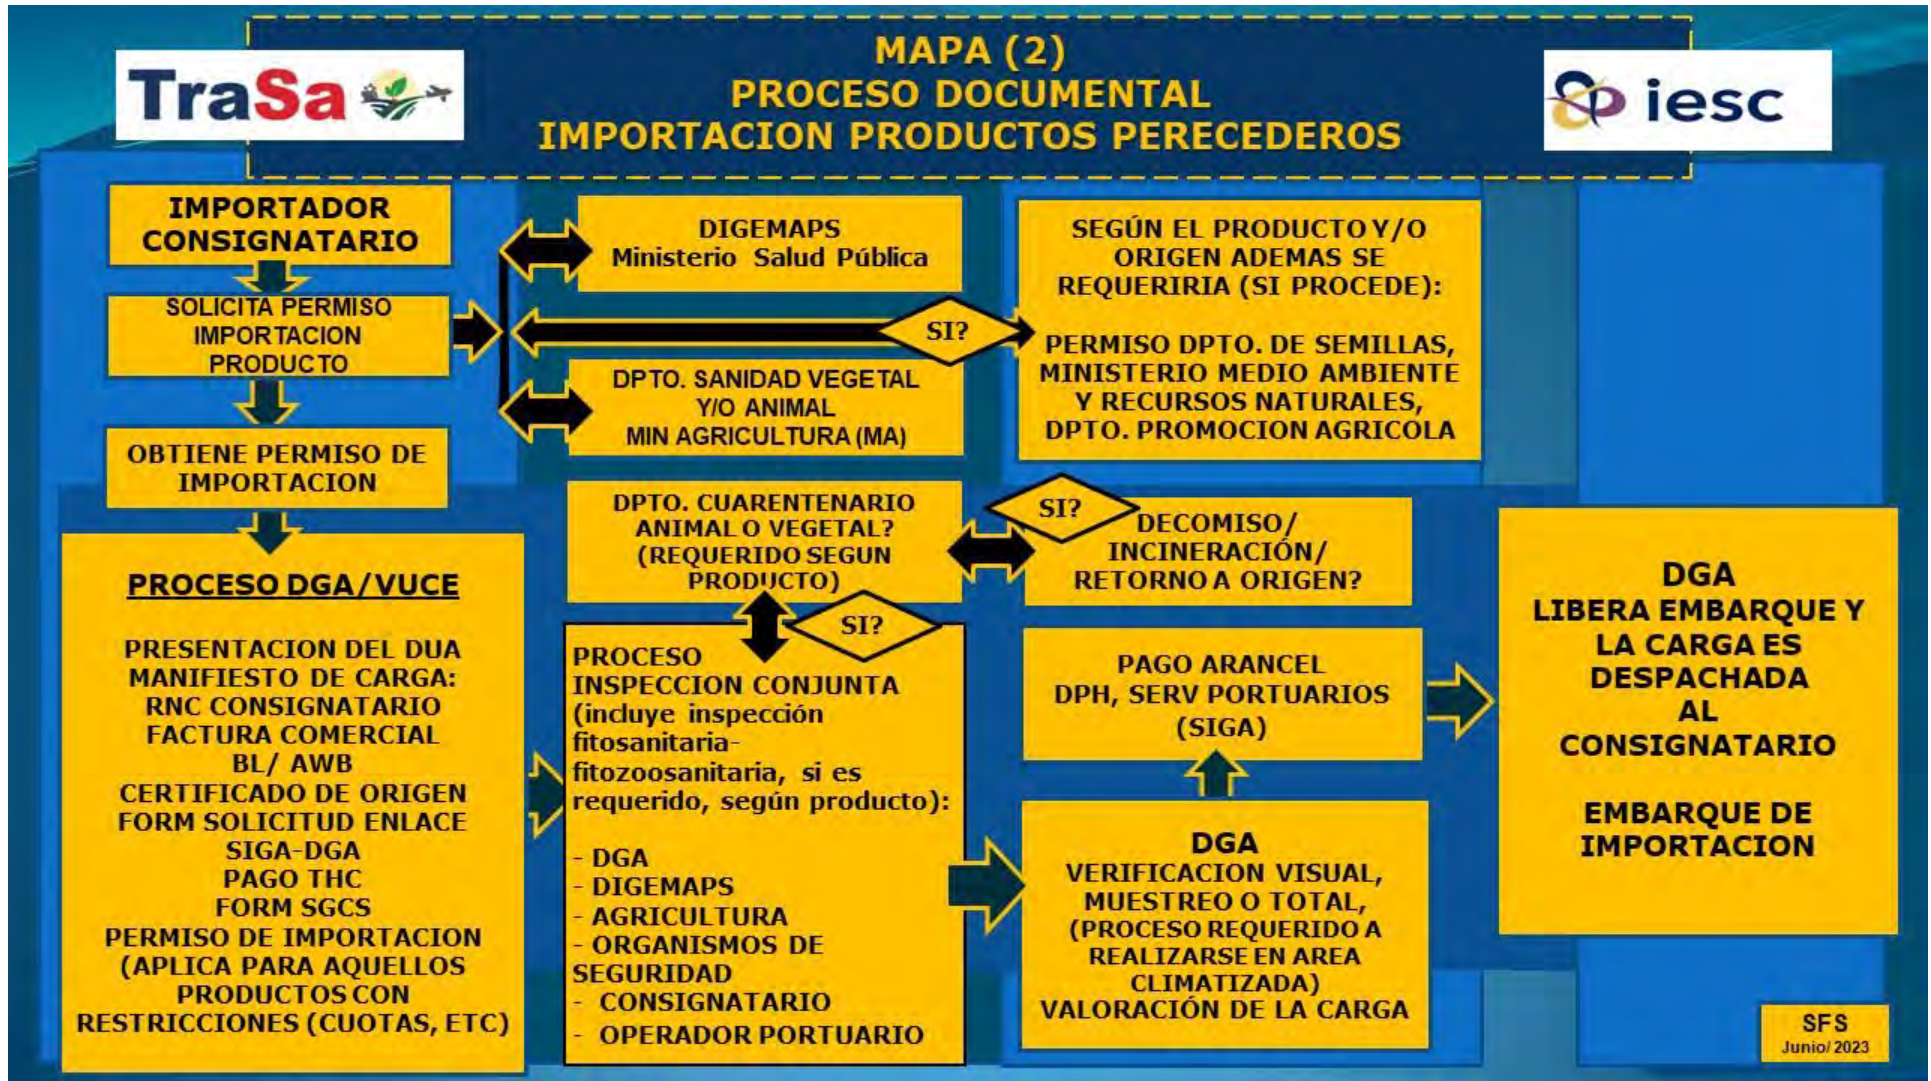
TraSa

MAPA (2)
PROCESO DOCUMENTAL
IMPORTACION PRODUCTOS PERECEDEROS

iesc

IMPORTADOR CONSIGNATARIO

SOLICITA PERMISO IMPORTACION PRODUCTO

OBTIENE PERMISO DE IMPORTACION

DIGEMAPS
Ministerio Salud Pública

SI?

DPTO. SANIDAD VEGETAL Y/O ANIMAL
MIN AGRICULTURA (MA)

SEGÚN EL PRODUCTO Y/O ORIGEN ADEMAS SE REQUERIRIA (SI PROCEDE):

PERMISO DPTO. DE SEMILLAS, MINISTERIO MEDIO AMBIENTE Y RECURSOS NATURALES, DPTO. PROMOCION AGRICOLA

PROCESO DGA/VUCE

PRESENTACION DEL DUA
MANIFIESTO DE CARGA:
RNC CONSIGNATARIO
FACTURA COMERCIAL
BL/ AWB
CERTIFICADO DE ORIGEN
FORM SOLICITUD ENLACE SIGA-DGA
PAGO THC
FORM SGCS
PERMISO DE IMPORTACION (APLICA PARA AQUELLOS PRODUCTOS CON RESTRICCIONES (CUOTAS, ETC)

DPTO. CUARENTENARIO ANIMAL O VEGETAL? (REQUERIDO SEGUN PRODUCTO)

SI?

DECOMISO/ INCINERACIÓN/ RETORNO A ORIGEN?

SI?

PROCESO INSPECCION CONJUNTA (incluye inspección fitosanitaria-fitozoosanitaria, si es requerido, según producto):

- DGA
- DIGEMAPS
- AGRICULTURA
- ORGANISMOS DE SEGURIDAD
- CONSIGNATARIO
- OPERADOR PORTUARIO

PAGO ARANCEL
DPH, SERV PORTUARIOS (SIGA)

DGA
VERIFICACION VISUAL, MUESTREO O TOTAL, (PROCESO REQUERIDO A REALIZARSE EN AREA CLIMATIZADA)
VALORACIÓN DE LA CARGA

DGA
LIBERA EMBARQUE Y LA CARGA ES DESPACHADA AL CONSIGNATARIO

EMBARQUE DE IMPORTACION

SFS
Junio/ 2023